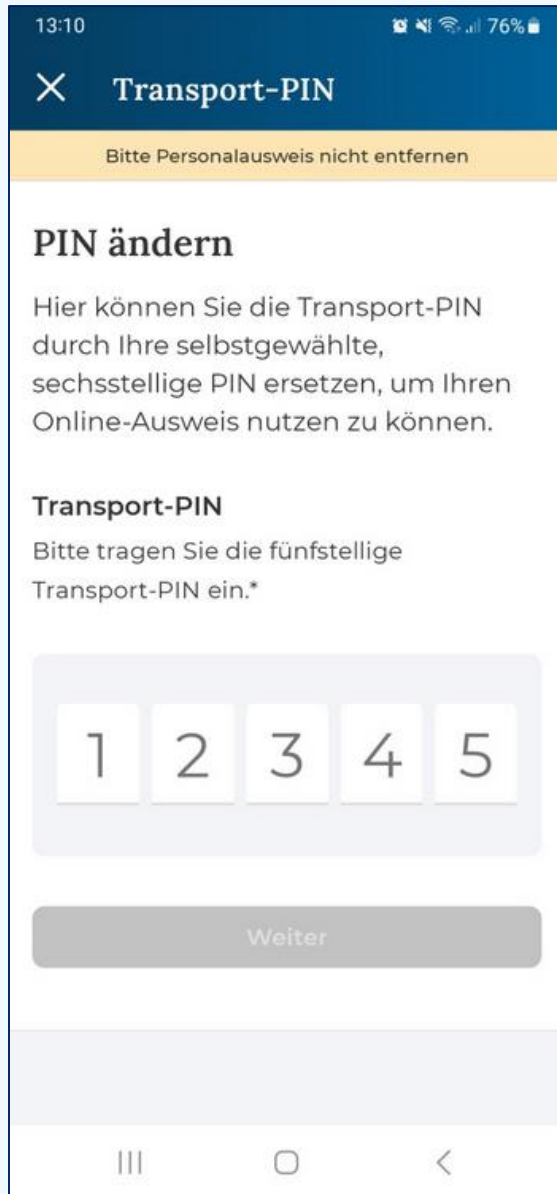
13:10 76%

X Transport-PIN

Bitte Personalausweis nicht entfernen

PIN ändern

Hier können Sie die Transport-PIN durch Ihre selbstgewählte, sechsstellige PIN ersetzen, um Ihren Online-Ausweis nutzen zu können.

Transport-PIN

Bitte tragen Sie die fünfstellige Transport-PIN ein.*

| 1 | 2 | 3 | 4 | 5 |
|---|---|---|---|---|

Weiter